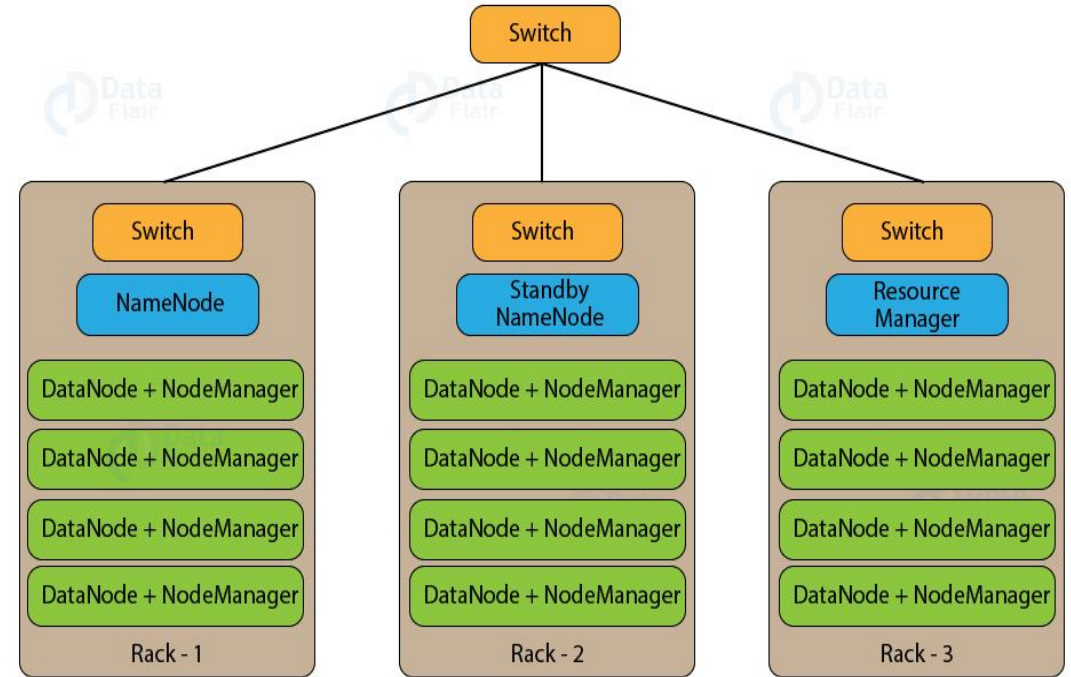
Switch

Data Flair

Data Flair

Data Flair

Switch

NameNode

DataNode + NodeManager

DataNode + NodeManager

DataNode + NodeManager

DataNode + NodeManager

Rack - 1

Switch

Standby NameNode

DataNode + NodeManager

DataNode + NodeManager

DataNode + NodeManager

DataNode + NodeManager

Rack - 2

Switch

Resource Manager

DataNode + NodeManager

DataNode + NodeManager

DataNode + NodeManager

DataNode + NodeManager

Rack - 3